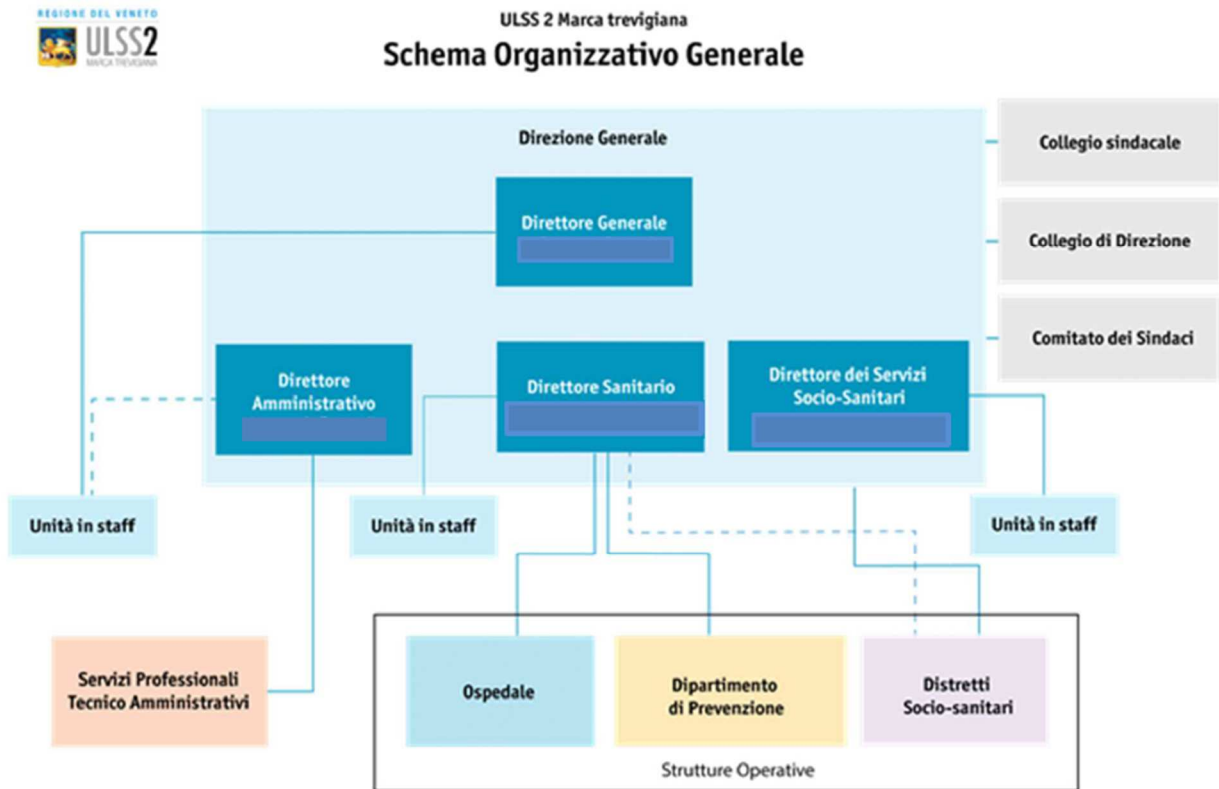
REGIONE DEL VENETO
ULSS2
MARCA TREVIGIANA

ULSS 2 Marca trevigiana
Schema Organizzativo Generale

Direzione Generale

Collegio sindacale

Direttore Generale

Collegio di Direzione

Comitato dei Sindaci

Direttore Amministrativo

Direttore Sanitario

Direttore dei Servizi Socio-Sanitari

Unità in staff

Unità in staff

Unità in staff

Servizi Professionali Tecnico Amministrativi

Ospedale

Dipartimento di Prevenzione

Distretti Socio-sanitari

Strutture Operative